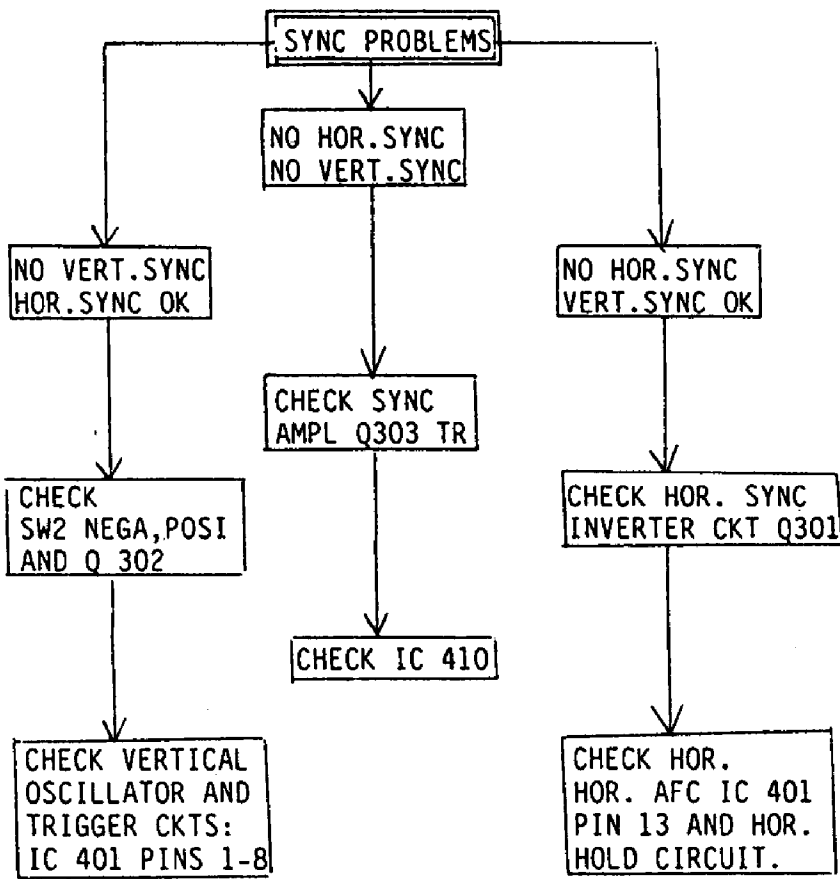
SYNC PROBLEMS

NO VERT.SYNC
HOR.SYNC OK

CHECK
SW2 NEGA,POSI
AND Q 302

CHECK VERTICAL
OSCILLATOR AND
TRIGGER CKTS:
IC 401 PINS 1-8

NO HOR.SYNC
NO VERT.SYNC

CHECK SYNC
AMPL Q303 TR

CHECK IC 410

NO HOR.SYNC
VERT.SYNC OK

CHECK HOR. SYNC
INVERTER CKT Q301

CHECK HOR.
HOR. AFC IC 401
PIN 13 AND HOR.
HOLD CIRCUIT.